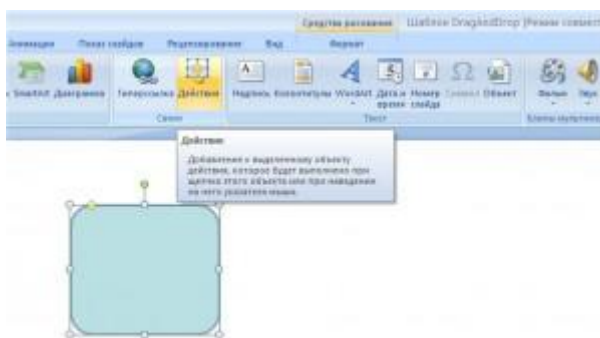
Средства рисования Шаблон DragAndDrop [Режим совмест

Анимация Показ слайдов Рецензирование Вид Формат

SmartArt Диаграмма Гиперссылка Действие Надпись Колонтитулы WordArt Дата и время Номер слайда Символ Объект Фильм Звук

Связи Текст Клипы мультимеди

Действие

Добавление к выделенному объекту действия, которое будет выполнено при щелчке этого объекта или при наведении на него указателя мыши.